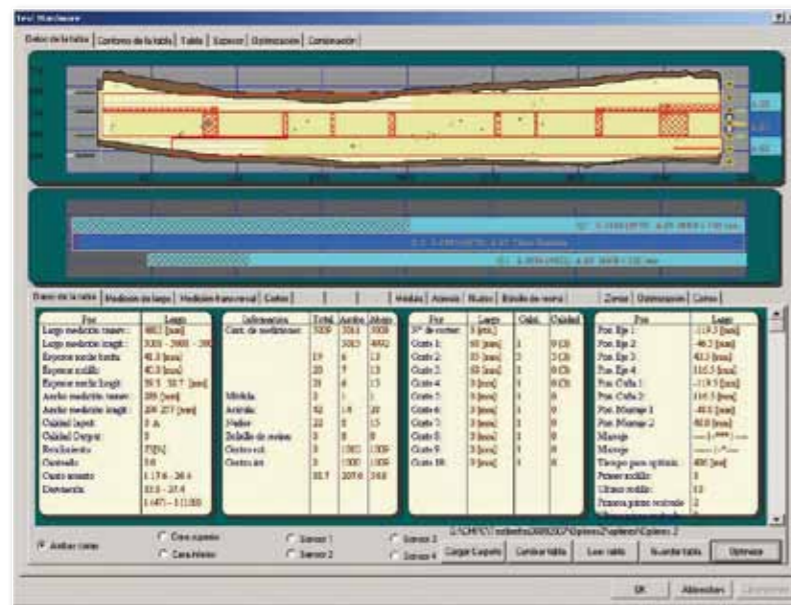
Test Machinery

Datos de la tabla | Contorno de la tabla | Tabla | Espesor | Optimización | Combinación

Datos de la tabla | Medición de largo | Medición transversal | Cortes | Vetas | Azules | Nudos | Bolsillo de resina | Zonas | Optimización | Cortes

| Pos | Largo |
|---|---|
| Largo medición transv.: | 4802 [mm] |
| Largo medición longit.: | 3000 - 3900 - 390 |
| Espesor medio frente: | 41.3 [mm] |
| Espesor medio: | 40.3 [mm] |
| Espesor medio tras: | 40.3 [mm] |
| Espesor medio longit.: | 39.5 38.7 [mm] |
| Ancho medición transv.: | 209 [mm] |
| Ancho medición longit.: | 209 207 [mm] |
| Calidad lapiz: | 3 A |
| Calidad Cargar: | 3 |
| Rendimiento: | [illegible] |
| Contenido: | 3.6 |
| Canto usuario: | 1.17.6 - 26.4 |
| Desviación: | 33.8 - 27.4 |
| | 1.687 - 3.1183 |

| Información | Total | Ancho | Abajo |
|---|---|---|---|
| Cant. de mediciones: | 5309 | 5063 | 5009 |
| | | 5063 | 4092 |
| | 19 | 6 | 13 |
| | 20 | 5 | 15 |
| | 21 | 6 | 15 |
| Médula: | 3 | 1 | 1 |
| Azulado: | 42 | 14 | 28 |
| Nudos: | 22 | 5 | 15 |
| Bolsillo de resina: | 8 | 8 | 0 |
| Grietas ext.: | 3 | 1002 | 1009 |
| Grietas int.: | 3 | 1000 | 1009 |
| | 33.7 | 2059.6 | 38.8 |

| Pos | Largo | Calid. | Calidad |
|---|---|---|---|
| Nº de cortes: | 3 [pcs] | | |
| Corte 1: | 60 [mm] | 1 | 0 (3) |
| Corte 2: | 83 [mm] | 1 | 3 (3) |
| Corte 3: | 80 [mm] | 1 | 0 (3) |
| Corte 4: | 0 [mm] | 1 | 0 (3) |
| Corte 5: | 0 [mm] | 1 | 0 |
| Corte 6: | 0 [mm] | 1 | 0 |
| Corte 7: | 0 [mm] | 1 | 0 |
| Corte 8: | 0 [mm] | 1 | 0 |
| Corte 9: | 0 [mm] | 1 | 0 |
| Corte 10: | 0 [mm] | 1 | 0 |

| Pos | Largo |
|---|---|
| Pos. Eje 1: | -119.5 [mm] |
| Pos. Eje 2: | -46.2 [mm] |
| Pos. Eje 3: | 43.3 [mm] |
| Pos. Eje 4: | 116.5 [mm] |
| Pos. Cuña 1: | -119.5 [mm] |
| Pos. Cuña 2: | 116.5 [mm] |
| Pos. Montaje 1: | -40.0 [mm] |
| Pos. Montaje 2: | 60.0 [mm] |
| Manejo: | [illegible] |
| Manejo: | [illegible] |
| Tiempo para optimiz.: | 400 [ms] |
| Primer rodillo: | 1 |
| Último rodillo: | 13 |
| Primera pieza rodando: | 2 |

Ambas caras | Cara superior | Cara inferior | Sensor 1 | Sensor 2 | Sensor 3 | Sensor 4

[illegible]

Cargar Carpeta | Cambiar tabla | Leer tabla | Guardar tabla | Optimizar

OK | Abbrechen | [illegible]